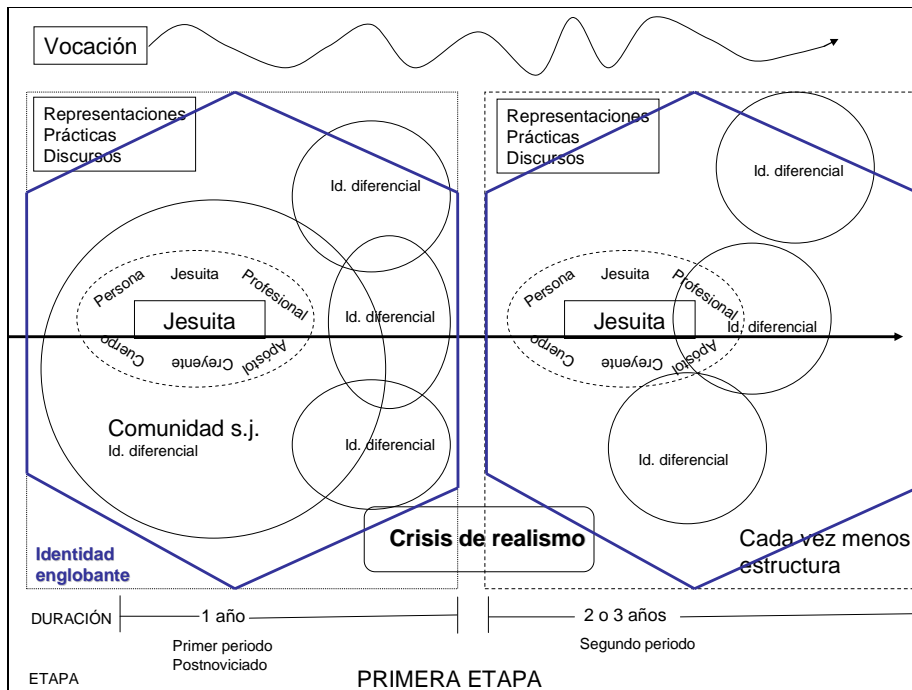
Vocación

Representaciones
Prácticas
Discursos

Id. diferencial

Persona
Jesuita
Profesional

Jesuita

Id. diferencial

Cuerpo
Creyente
Apostol

Comunidad s.j.
Id. diferencial

Id. diferencial

Identidad englobante

Crisis de realismo

Representaciones
Prácticas
Discursos

Id. diferencial

Persona
Jesuita
Profesional

Jesuita

Id. diferencial

Cuerpo
Creyente
Apostol

Id. diferencial

Cada vez menos estructura

DURACIÓN 1 año

Primer periodo
Postnoviciado

2 o 3 años

Segundo periodo

ETAPA

PRIMERA ETAPA